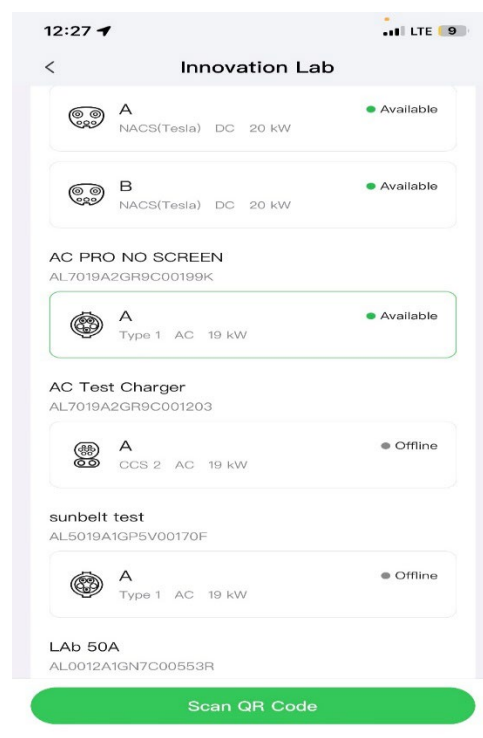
12:27

LTE 9

<

Innovation Lab

A
NACS(Tesla) DC 20 kW
Available

B
NACS(Tesla) DC 20 kW
Available

AC PRO NO SCREEN
AL7019A2GR9C00199K

A
Type 1 AC 19 kW
Available

AC Test Charger
AL7019A2GR9C001203

A
CCS 2 AC 19 kW
Offline

sunbelt test
AL5019A1GP5V00170F

A
Type 1 AC 19 kW
Offline

LAb 50A
AL0012A1GN7C00553R

Scan QR Code